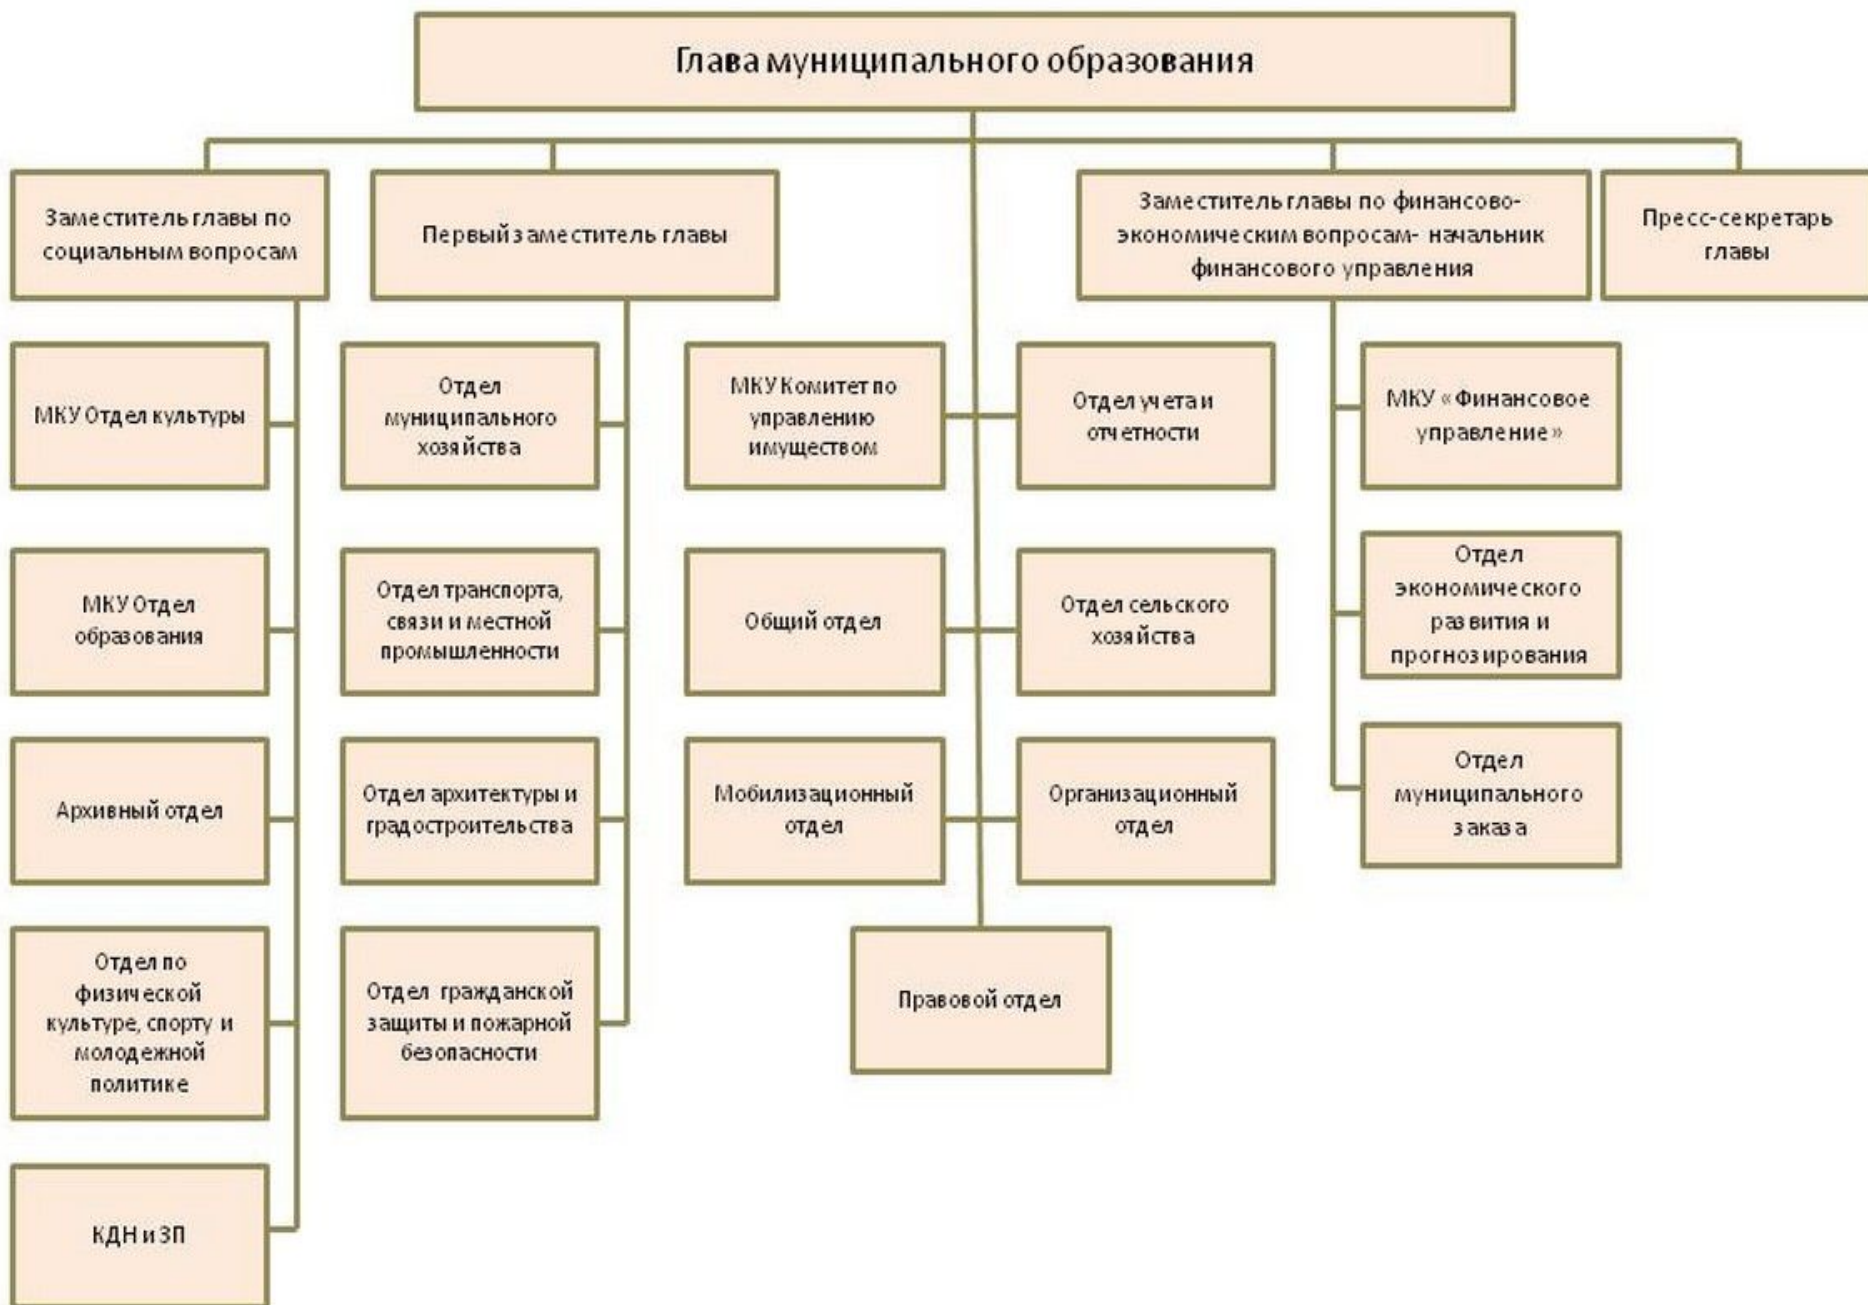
Глава муниципального образования

Заместитель главы по социальным вопросам

Первый заместитель главы

Заместитель главы по финансово-экономическим вопросам- начальник финансового управления

Пресс-секретарь главы

МКУ Отдел культуры

МКУ Отдел образования

Архивный отдел

Отдел по физической культуре, спорту и молодежной политике

КДН и ЗП

Отдел муниципального хозяйства

Отдел транспорта, связи и местной промышленности

Отдел архитектуры и градостроительства

Отдел гражданской защиты и пожарной безопасности

МКУ Комитет по управлению имуществом

Общий отдел

Мобилизационный отдел

Правовой отдел

Отдел учета и отчетности

Отдел сельского хозяйства

Организационный отдел

МКУ «Финансовое управление»

Отдел экономического развития и прогнозирования

Отдел муниципального заказа